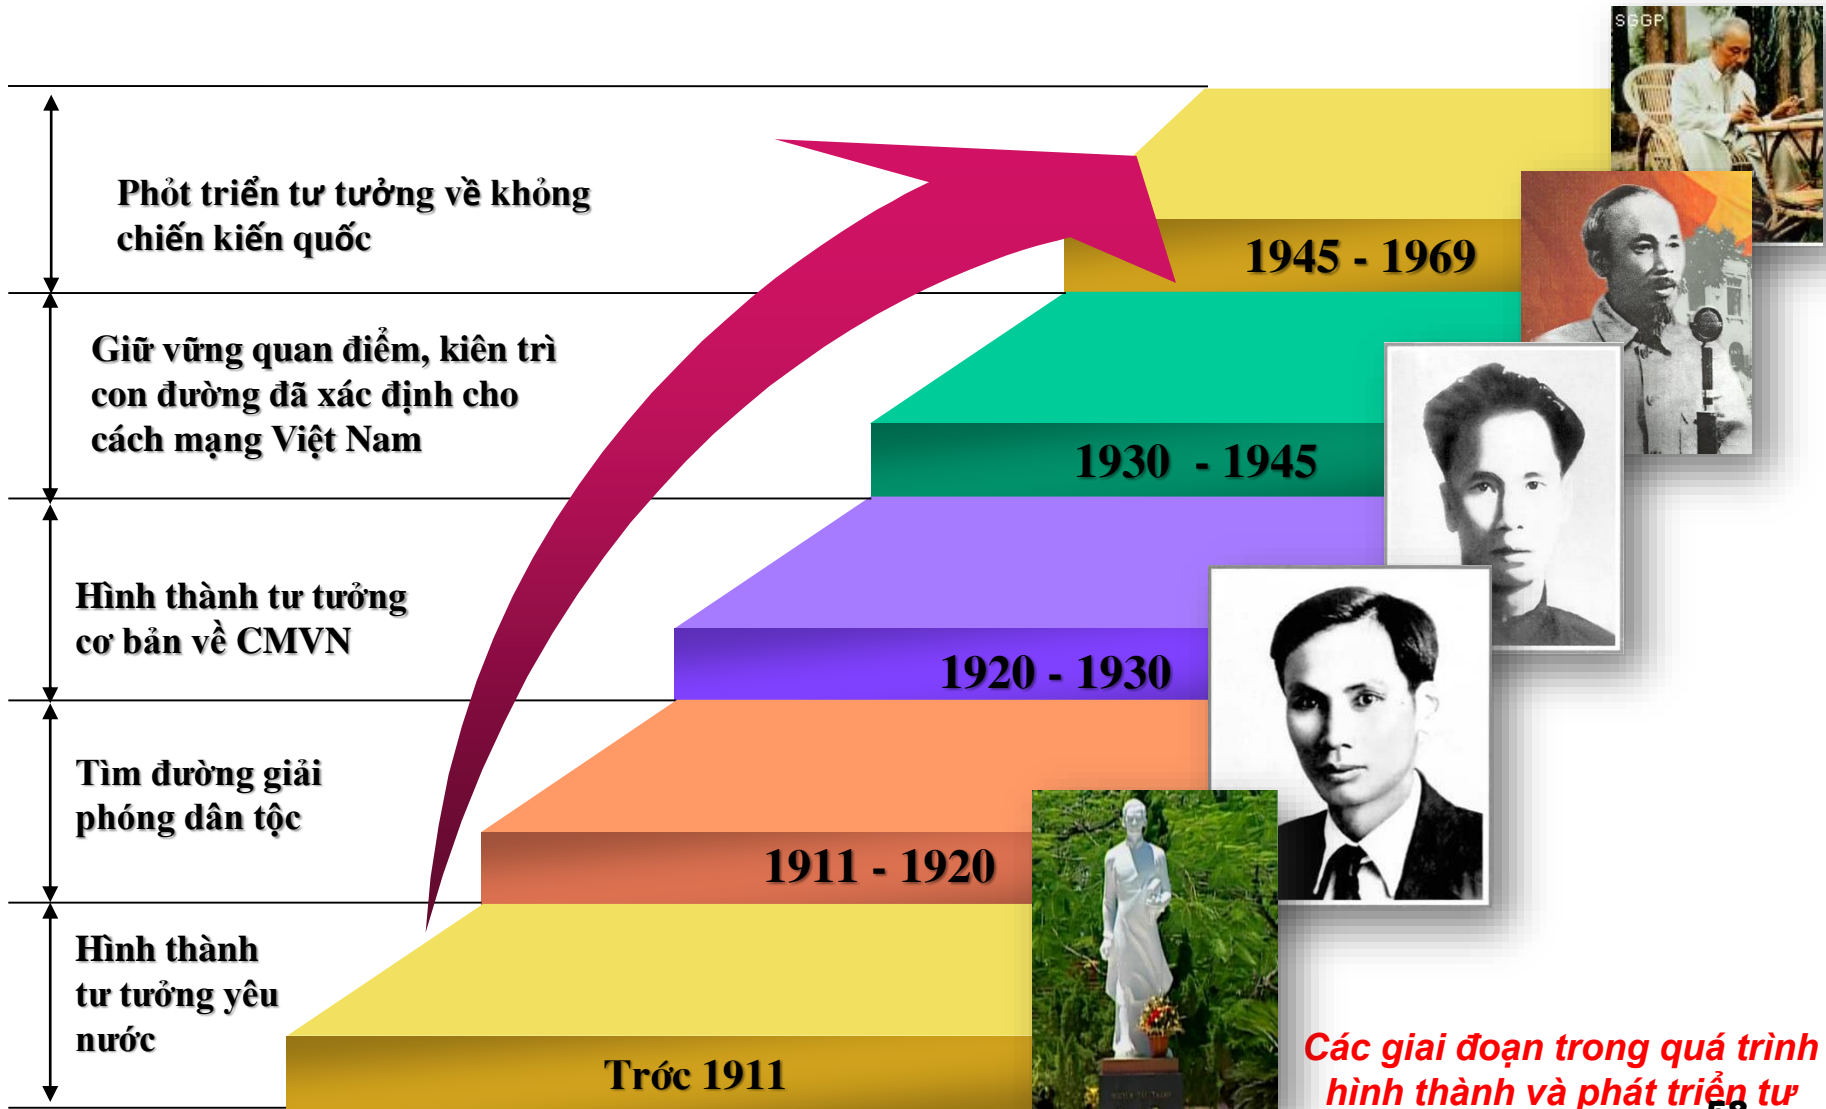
SGGP

Phỏt triển tư tưởng về khỏng chiến kiến quốc

1945 - 1969

Giữ vững quan điểm, kiên trì con đường đã xác định cho cách mạng Việt Nam

1930 - 1945

Hình thành tư tưởng cơ bản về CMVN

1920 - 1930

Tìm đường giải phóng dân tộc

1911 - 1920

Hình thành tư tưởng yêu nước

Trớc 1911

Các giai đoạn trong quá trình hình thành và phát triển tư